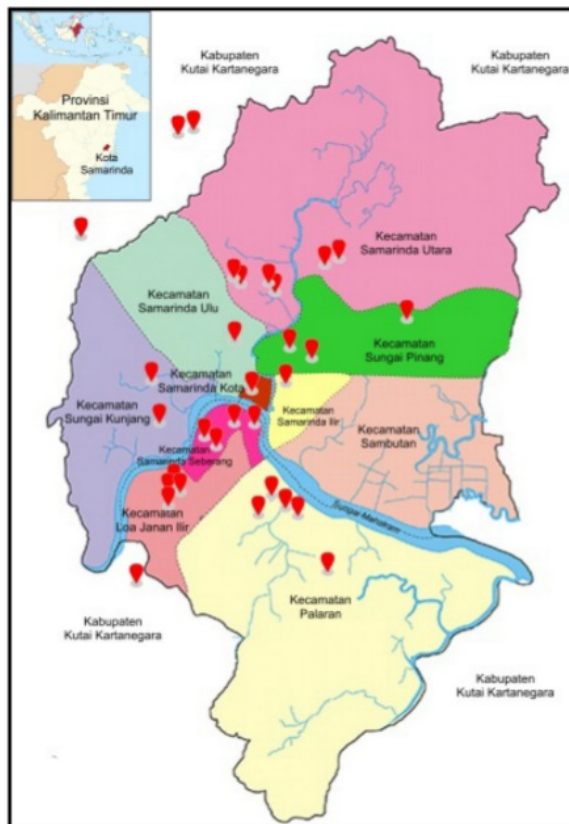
Provinsi Kalimantan Timur

Kota Samarinda

Kabupaten Kutai Kartanegara

Kabupaten Kutai Kartanegara

Kecamatan Samarinda Utara

Kecamatan Samarinda Ulu

Kecamatan Sungai Pinang

Kecamatan Samarinda Kota

Kecamatan Sungai Kunjang

Kecamatan Samarinda Ilir

Kecamatan Sambutan

Kecamatan Samarinda Seberang

Kecamatan Loa Janan Ilir

Sungai Mahakam

Kecamatan Palaran

Kabupaten Kutai Kartanegara

Kabupaten Kutai Kartanegara